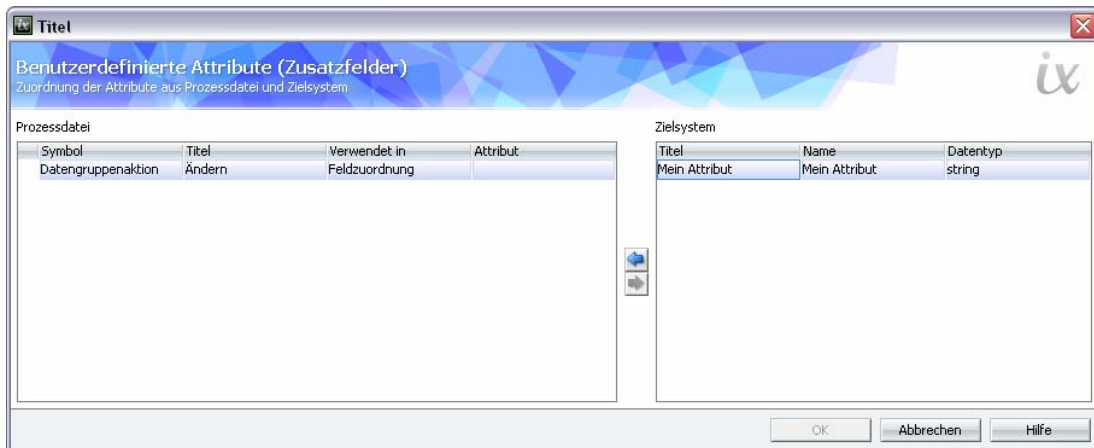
Titel

Benutzerdefinierte Attribute (Zusatzfelder)
Zuordnung der Attribute aus Prozessdatei und Zielsystem

ix

Prozessdatei

| Symbol | Titel | Verwendet in | Attribut |
|---|---|---|---|
| Datengruppenaktion | Ändern | Feldzuordnung | |

Zielsystem

| Titel | Name | Datentyp |
|---|---|---|
| Mein Attribut | Mein Attribut | string |

OK Abbrechen Hilfe